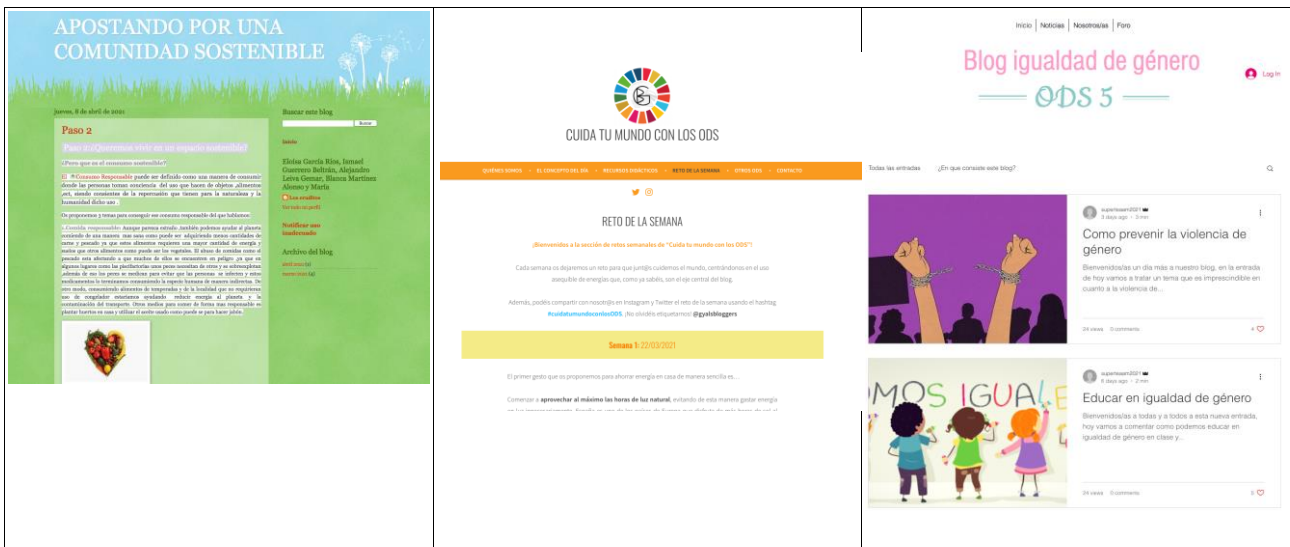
APOSTANDO POR UNA COMUNIDAD SOSTENIBLE

jueves, 8 de abril de 2021

Paso 2

Paso 1:¿Queremos vivir en un espacio sostenible?

¿Pero que es el consumo sostenible?

El Consumo Responsable puede ser definido como una manera de consumir desde las personas toman conciencia del uso que hacen de objetos ,alimentos ,etc, siendo conscientes de la repercusión que tienen para la naturaleza y la humanidad dicho uso .

Os proponemos y retamos para conseguir ese consumo responsable del que hablamos:

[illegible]

Buscar este blog

Buscar

Inicio

Eloisa García Ríos, Ismael Guerrero Beltrán, Alejandro Leiva Gemar, Blanca Martínez Alonso y María

Los creadores

Ver todo mi perfil

Notificar uso inadecuado

Archivo del blog

abril 2021 (2)

marzo 2021 (4)

CUIDA TU MUNDO CON LOS ODS

QUIÉNES SOMOS · EL CONCEPTO DEL DÍA · RECURSOS DIDÁCTICOS · RETO DE LA SEMANA · OTROS ODS · CONTACTO

RETO DE LA SEMANA

¡Bienvenidos a la sección de retos semanales de "Cuida tu mundo con los ODS"!

Cada semana os dejaremos un reto para que junt@s cuidemos el mundo, centrándonos en el uso asequible de energías que, como ya sabéis, son el eje central del blog.

Además, podéis compartir con nosotr@s en Instagram y Twitter el reto de la semana usando el hashtag #cuidatumundoconlosODS. ¡No olvidéis etiquetarnos! @gyalsbloggers

Semana 1: 22/03/2021

El primer gesto que os proponemos para ahorrar energía en casa de manera sencilla es...

Comenzar a aprovechar al máximo las horas de luz natural, evitando de esta manera gastar energía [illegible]

Inicio | Noticias | Nosotros/as | Foro

Blog igualdad de género

ODS 5

Log In

Todas las entradas ¿En que consiste este blog?

superteam2021 · 3 days ago · 3 min

Como prevenir la violencia de género

Bienvenidos/as un día más a nuestro blog, en la entrada de hoy vamos a tratar un tema que es imprescindible en cuanto a la violencia de...

24 views 0 comments 4

MOS IGUALE

superteam2021 · 6 days ago · 2 min

Educar en igualdad de género

Bienvenidos/as a todas y a todos a esta nueva entrada, hoy vamos a comentar como podemos educar en igualdad de género en clase y...

24 views 0 comments 3